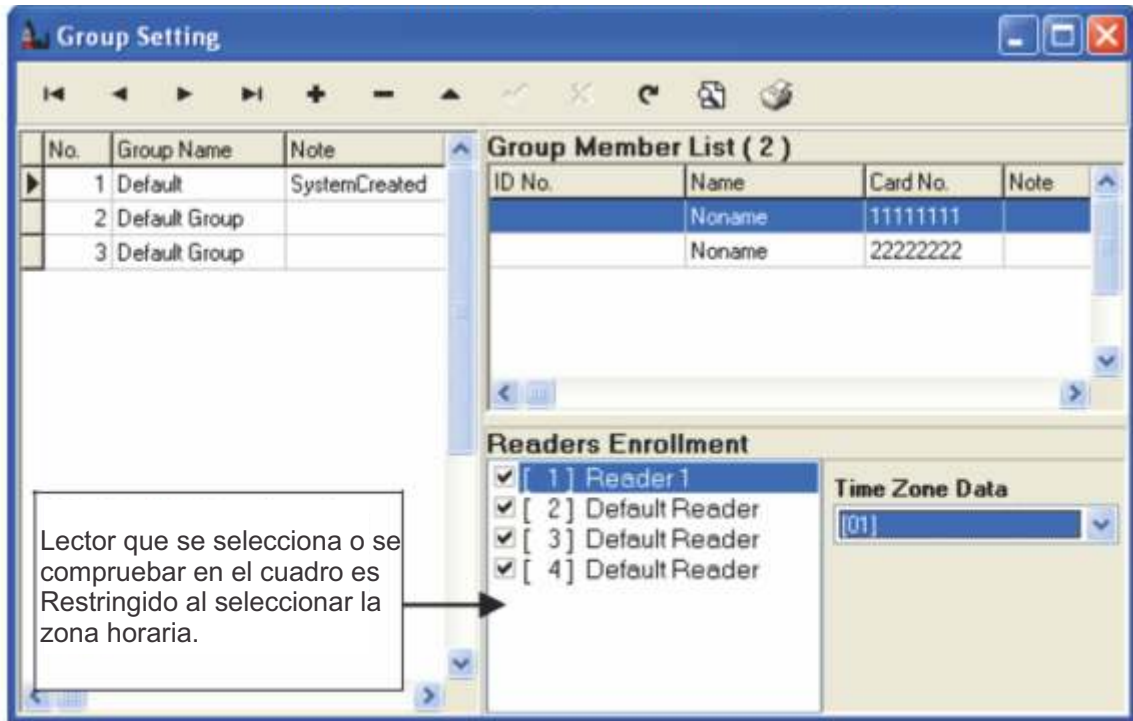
Group Setting

| No. | Group Name | Note |
|---|---|---|
| 1 | Default | SystemCreated |
| 2 | Default Group | |
| 3 | Default Group | |

Group Member List ( 2 )

| ID No. | Name | Card No. | Note |
|---|---|---|---|
| | Noname | 11111111 | |
| | Noname | 22222222 | |

Readers Enrollment

[ 1 ] Reader 1
[ 2 ] Default Reader
[ 3 ] Default Reader
[ 4 ] Default Reader

Time Zone Data

[01]

Lector que se selecciona o se compruebar en el cuadro es Restringido al seleccionar la zona horaria.